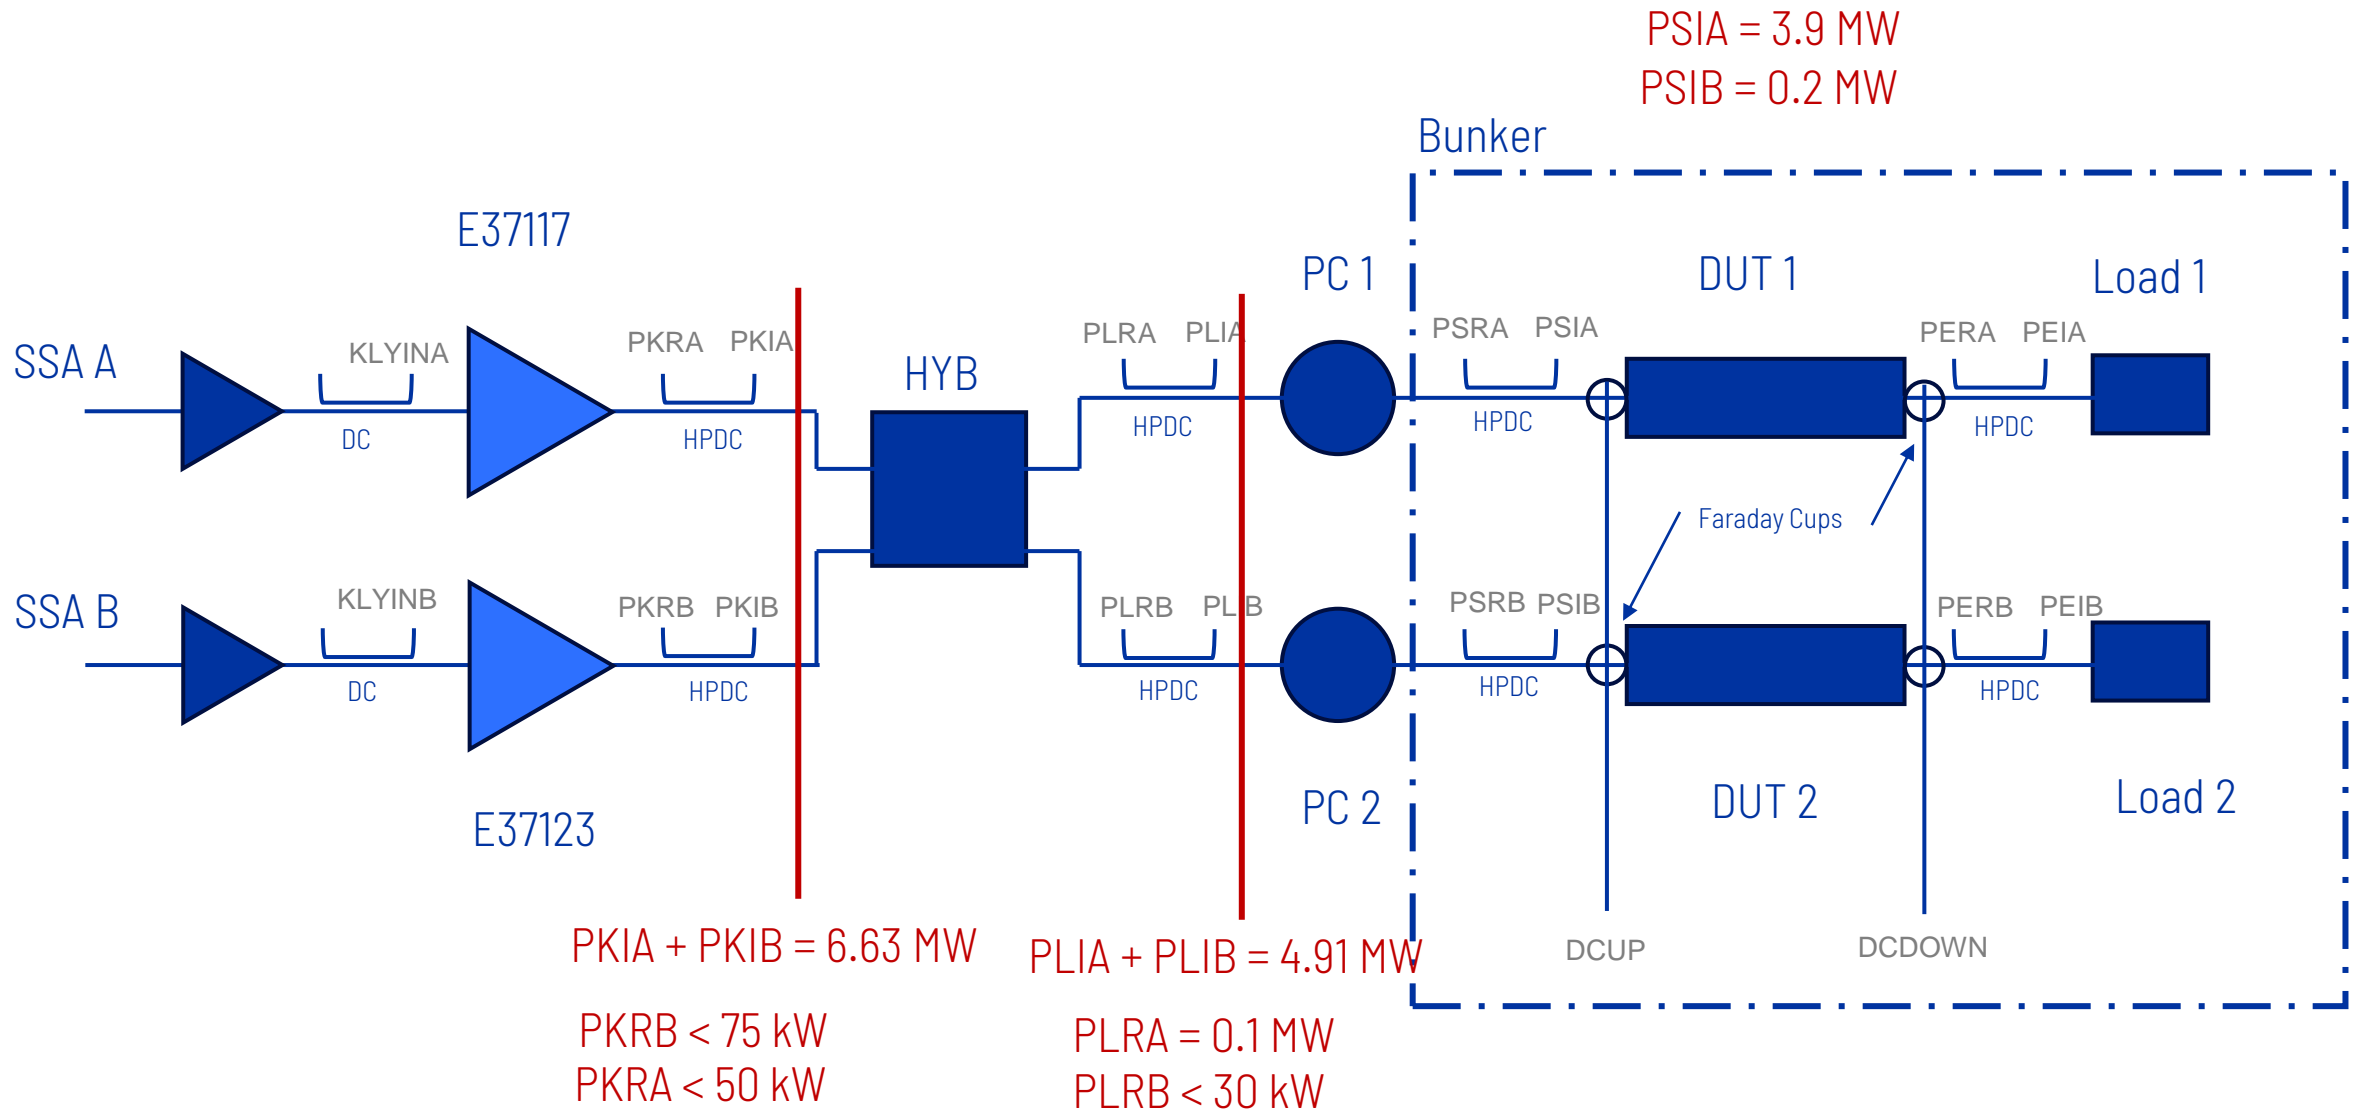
PSIA = 3.9 MW
PSIB = 0.2 MW

Bunker

E37117

SSA A

KLYINA

DC

PKRA PKIA

HPDC

HYB

PLRA PLIA

HPDC

PC 1

DUT 1

Load 1

PSRA PSIA

HPDC

PERA PEIA

HPDC

Faraday Cups

SSA B

KLYINB

DC

PKRB PKIB

HPDC

PLRB PLIB

HPDC

PSRB PSIB

HPDC

PERB PEIB

HPDC

E37123

PC 2

DUT 2

Load 2

DCUP

DCDOWN

PKIA + PKIB = 6.63 MW

PLIA + PLIB = 4.91 MW

PKRB < 75 kW
PKRA < 50 kW

PLRA = 0.1 MW
PLRB < 30 kW